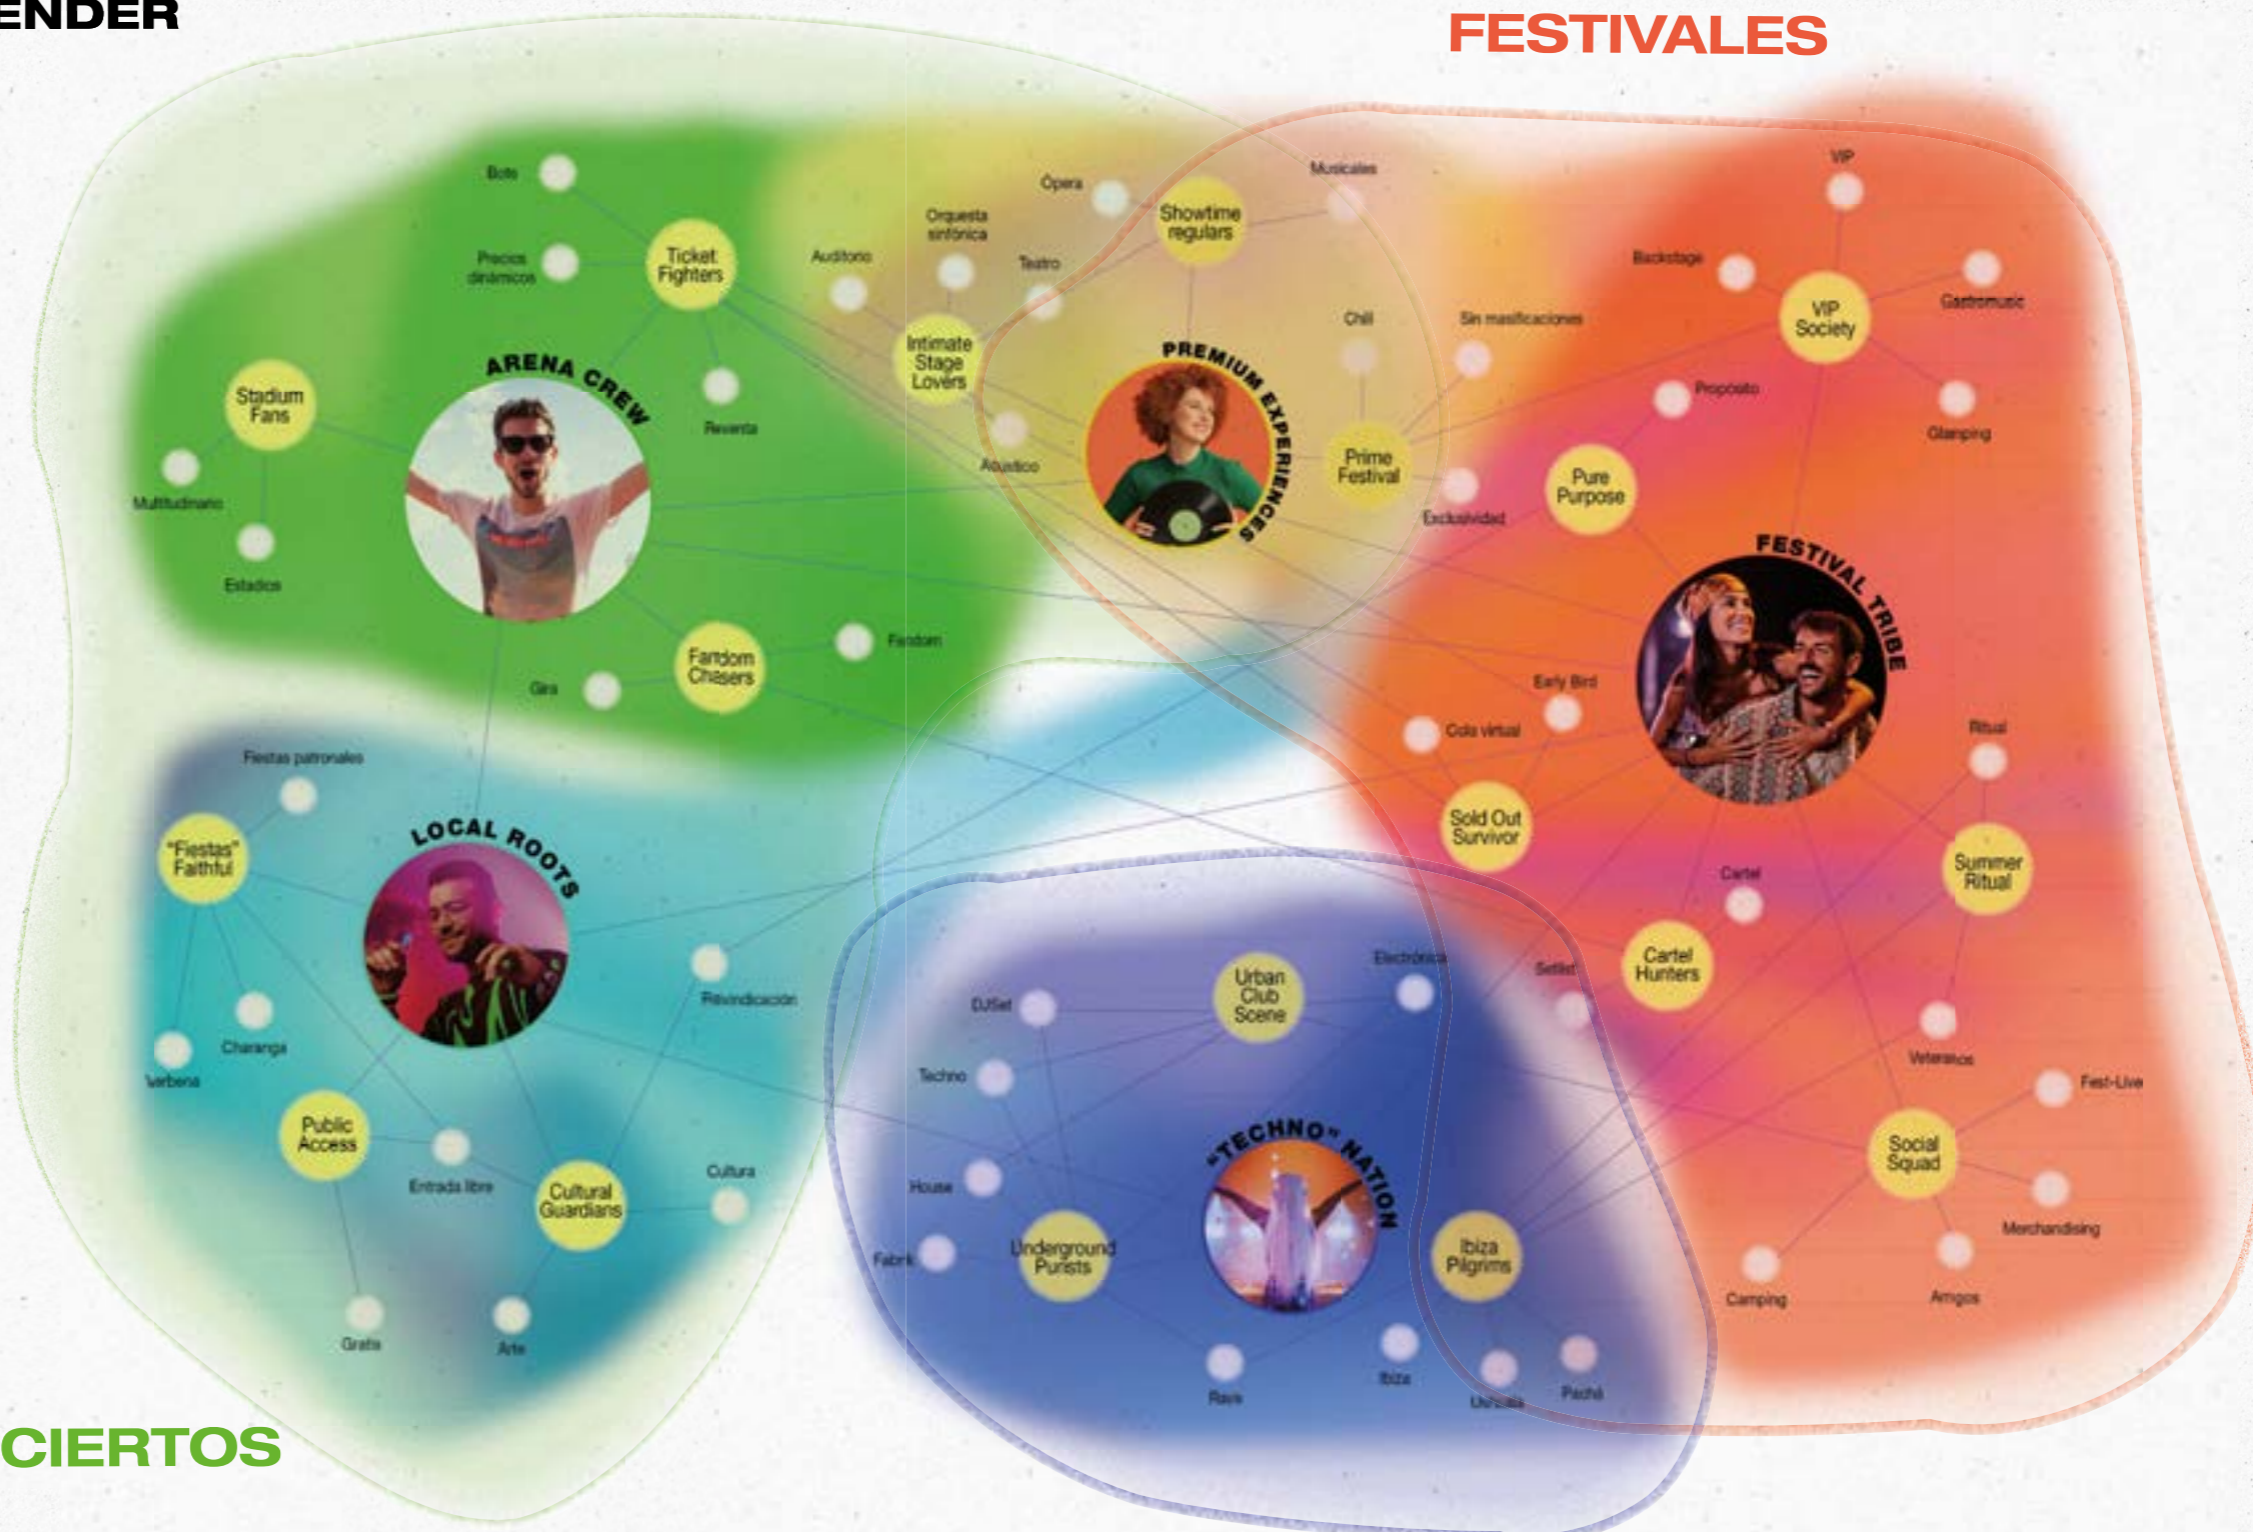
ENDER

FESTIVALES

Bote
Precios dinámicos
Ticket Fighters
Reventa
Stadium Fans
Multitudinario
Estadios
ARENA CREW
Fandom Chasers
Fandom
Gira

Auditorio
Orquesta sinfónica
Ópera
Teatro
Intimate Stage Lovers
Acústico
Showtime regulars
Musicales
PREMIUM EXPERIENCES
Chill
Prime Festival
Exclusividad
Sin masificaciones

VIP
Backstage
VIP Society
Gastromusic
Propósito
Glamping
Pure Purpose
FESTIVAL TRIBE
Early Bird
Cola virtual
Sold Out Survivor
Ritual
Summer Ritual
Cartel
Cartel Hunters
Setlist
Veteranos
Fest-Live
Social Squad
Merchandising
Camping
Amigos

Fiestas patronales
"Fiestas" Faithful
LOCAL ROOTS
Charanga
Verbena
Public Access
Entrada libre
Cultural Guardians
Cultura
Reivindicación
Gratis
Arte

DJ Set
Urban Club Scene
Electrónica
Techno
House
Fabrik
Underground Purists
"TECHNO" NATION
Ibiza Pilgrims
Rave
Ibiza
Ushuaïa
Pachá

CIERTOS